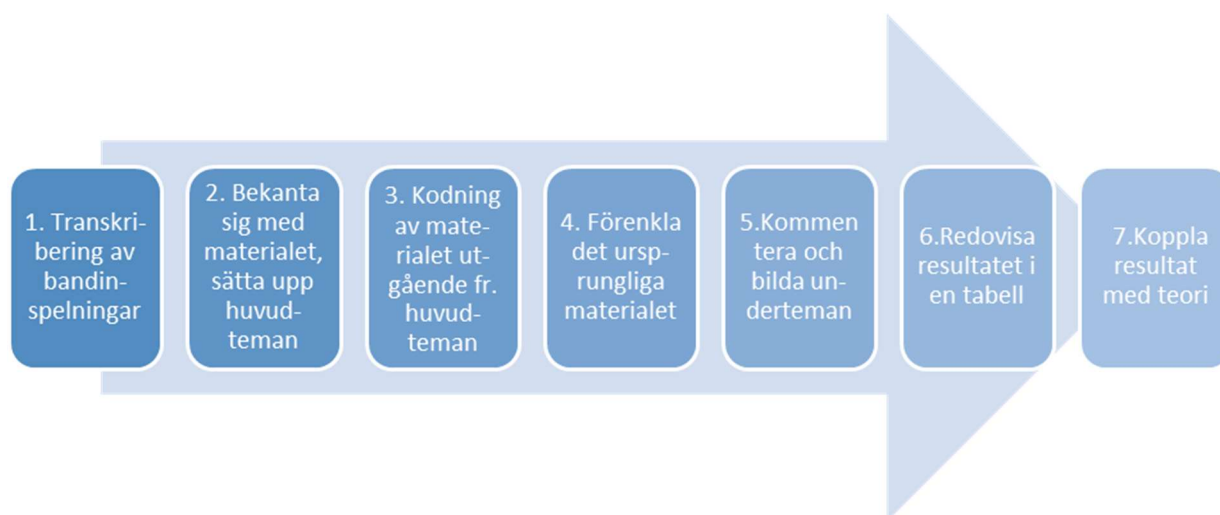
1. Transkribering av bandinspelningar

2. Bekanta sig med materialet, sätta upp huvudteman

3. Kodning av materialet utgående fr. huvudteman

4. Förenkla det ursprungliga materialet

5.Kommentera och bilda underteman

6.Redovisa resultatet i en tabell

7.Koppla resultat med teori